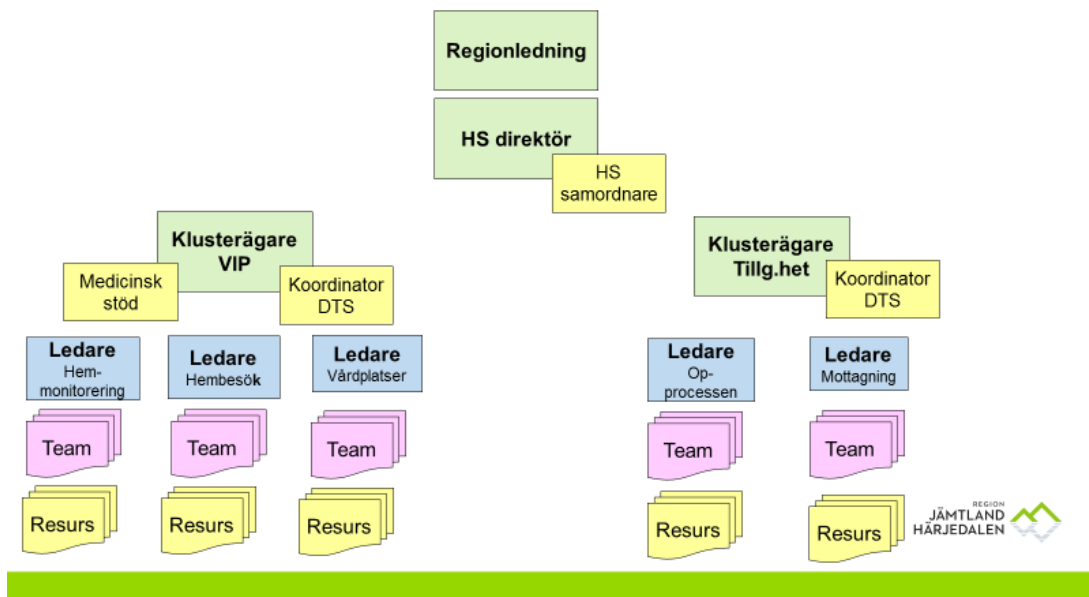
Regionledning

HS direktör

HS samordnare

Klusterägare VIP

Medicinsk stöd

Koordinator DTS

Klusterägare Tillg.het

Koordinator DTS

Ledare Hemmonitorering

Ledare Hembesök

Ledare Vårdplatser

Ledare Opprocessen

Ledare Mottagning

Team

Team

Team

Team

Team

Resurs

Resurs

Resurs

Resurs

Resurs

REGION JÄMTLAND HÄRJEDALEN